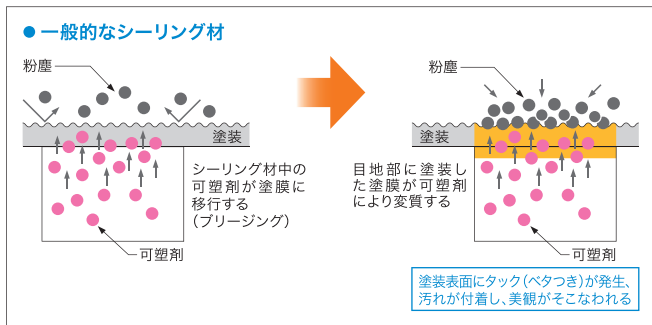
● 一般的なシーリング材

粉塵

塗装

シーリング材中の可塑剤が塗膜に移行する（ブリージング）

可塑剤

粉塵

塗装

目地部に塗装した塗膜が可塑剤により変質する

可塑剤

塗装表面にタック（ベタつき）が発生、汚れが付着し、美観がそこなわれる